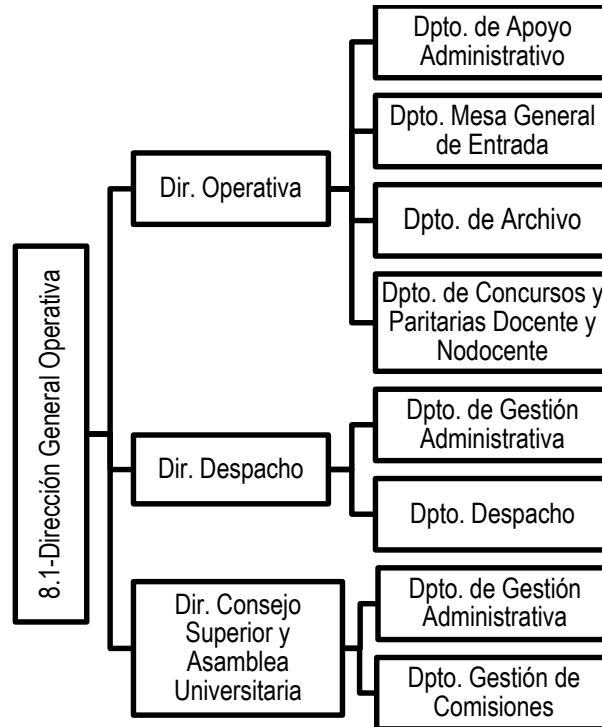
8.1-Dirección General Operativa

Dir. Operativa

Dpto. de Apoyo Administrativo

Dpto. Mesa General de Entrada

Dpto. de Archivo

Dpto. de Concursos y Paritarias Docente y Nodocente

Dir. Despacho

Dpto. de Gestión Administrativa

Dpto. Despacho

Dir. Consejo Superior y Asamblea Universitaria

Dpto. de Gestión Administrativa

Dpto. Gestión de Comisiones